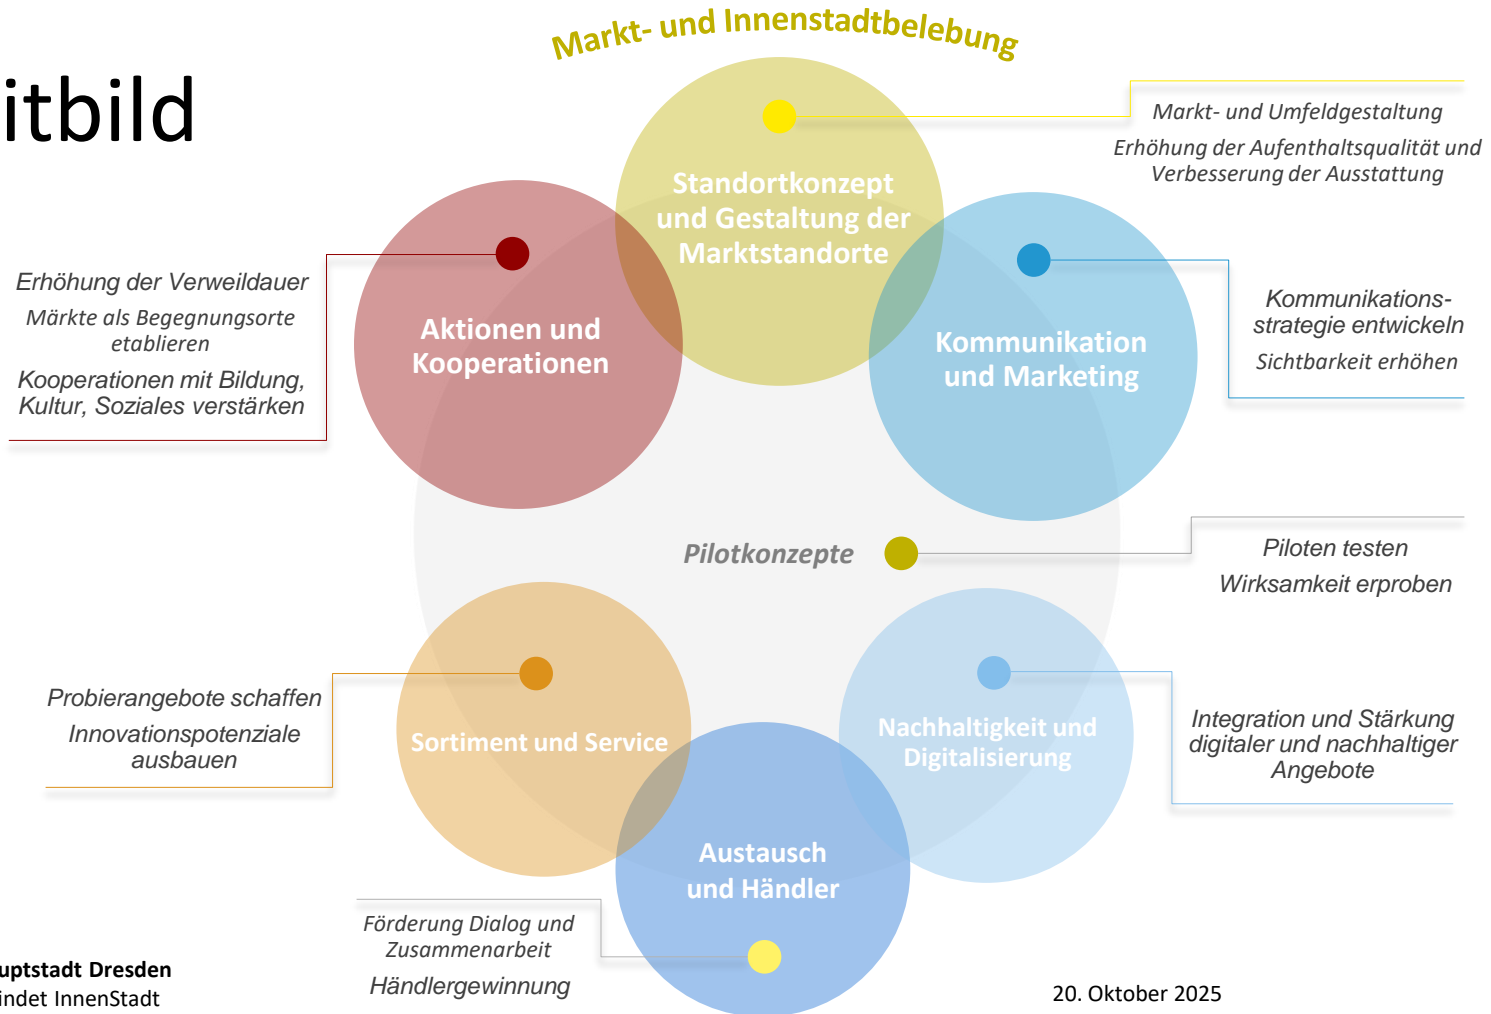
itbild

Markt- und Innenstadtbelebung

Standortkonzept und Gestaltung der Marktstandorte

Markt- und Umfeldgestaltung

Erhöhung der Aufenthaltsqualität und Verbesserung der Ausstattung

Erhöhung der Verweildauer

Märkte als Begegnungsorte etablieren

Kooperationen mit Bildung, Kultur, Soziales verstärken

Aktionen und Kooperationen

Kommunikation und Marketing

Kommunikationsstrategie entwickeln

Sichtbarkeit erhöhen

Pilotkonzepte

Piloten testen

Wirksamkeit erproben

Probierangebote schaffen

Innovationspotenziale ausbauen

Sortiment und Service

Nachhaltigkeit und Digitalisierung

Integration und Stärkung digitaler und nachhaltiger Angebote

Austausch und Händler

Förderung Dialog und Zusammenarbeit

Händlergewinnung

uptstadt Dresden
indet InnenStadt

20. Oktober 2025